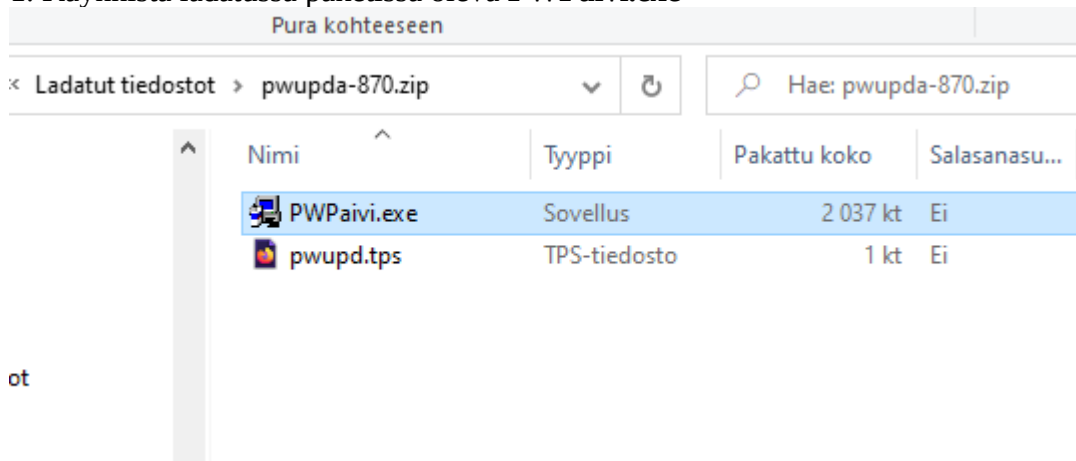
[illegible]

Pura kohteeseen

« Ladatut tiedostot › pwupda-870.zip

Hae: pwupda-870.zip

| Nimi | Tyyppi | Pakattu koko | Salasanasu... |
|---|---|---|---|
| PWPaivi.exe | Sovellus | 2 037 kt | Ei |
| pwupd.tps | TPS-tiedosto | 1 kt | Ei |

ot